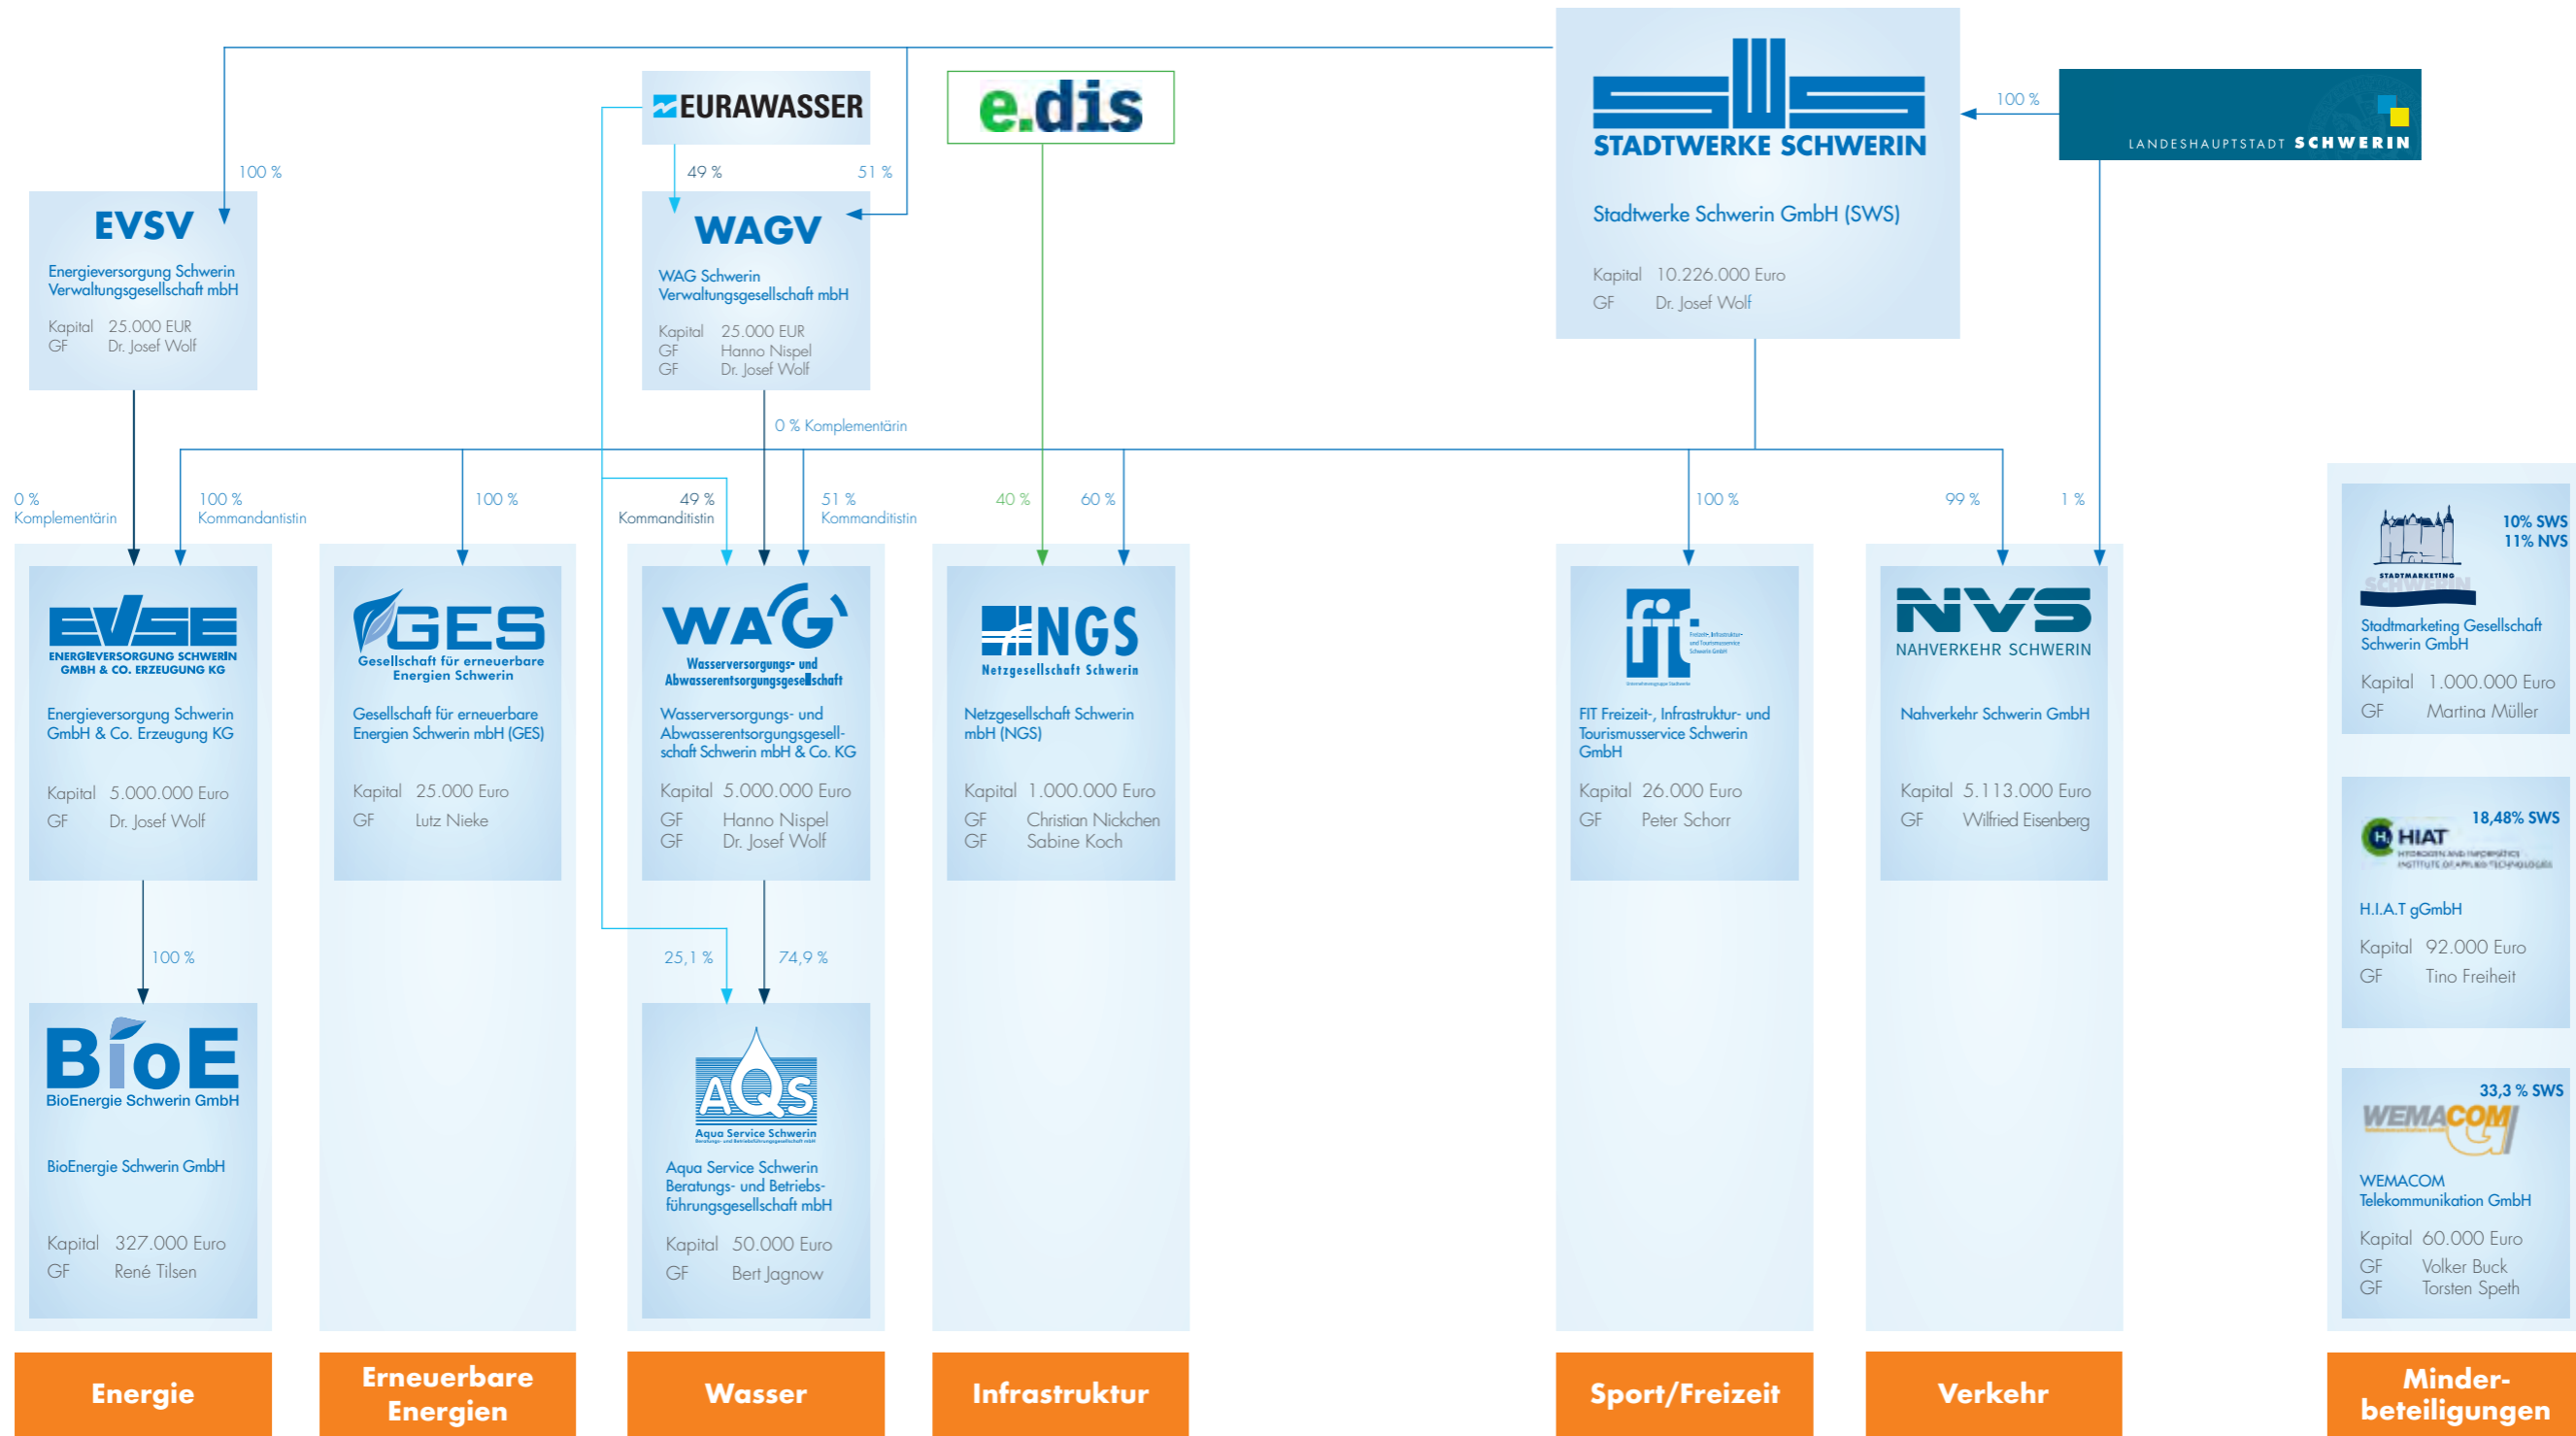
EURAWASSER

e.dis

STADTWERKE SCHWERIN

Stadtwerke Schwerin GmbH (SWS)

Kapital 10.226.000 Euro
GF Dr. Josef Wolf

100 %

LANDESHAUPTSTADT SCHWERIN

100 %

EVSV

Energieversorgung Schwerin Verwaltungsgesellschaft mbH

Kapital 25.000 EUR
GF Dr. Josef Wolf

49 %

51 %

WAGV

WAG Schwerin Verwaltungsgesellschaft mbH

Kapital 25.000 EUR
GF Hanno Nispel
GF Dr. Josef Wolf

0 % Komplementärin

0 % Komplementärin

100 % Kommandantistin

100 %

49 % Kommanditistin

51 % Kommanditistin

40 %

60 %

100 %

99 %

1 %

EVSE
ENERGIEVERSORGUNG SCHWERIN GMBH & CO. ERZEUGUNG KG

Energieversorgung Schwerin GmbH & Co. Erzeugung KG

Kapital 5.000.000 Euro
GF Dr. Josef Wolf

GES
Gesellschaft für erneuerbare Energien Schwerin

Gesellschaft für erneuerbare Energien Schwerin mbH (GES)

Kapital 25.000 Euro
GF Lutz Nieke

WAG
Wasserversorgungs- und Abwasserentsorgungsgesellschaft

Wasserversorgungs- und Abwasserentsorgungsgesellschaft Schwerin mbH & Co. KG

Kapital 5.000.000 Euro
GF Hanno Nispel
GF Dr. Josef Wolf

NGS
Netzgesellschaft Schwerin

Netzgesellschaft Schwerin mbH (NGS)

Kapital 1.000.000 Euro
GF Christian Nickchen
GF Sabine Koch

fit

FIT Freizeit-, Infrastruktur- und Tourismusservice Schwerin GmbH

Kapital 26.000 Euro
GF Peter Schorr

NVS
NAHVERKEHR SCHWERIN

Nahverkehr Schwerin GmbH

Kapital 5.113.000 Euro
GF Wilfried Eisenberg

10% SWS
11% NVS

STADTMARKETING SCHWERIN

Stadtmarketing Gesellschaft Schwerin GmbH

Kapital 1.000.000 Euro
GF Martina Müller

100 %

25,1 %

74,9 %

18,48% SWS

HIAT

H.I.A.T gGmbH

Kapital 92.000 Euro
GF Tino Freiheit

BioE
BioEnergie Schwerin GmbH

BioEnergie Schwerin GmbH

Kapital 327.000 Euro
GF René Tilsen

AQS
Aqua Service Schwerin

Aqua Service Schwerin Beratungs- und Betriebsführungsgesellschaft mbH

Kapital 50.000 Euro
GF Bert Jagnow

33,3 % SWS

WEMACOM

WEMACOM Telekommunikation GmbH

Kapital 60.000 Euro
GF Volker Buck
GF Torsten Speth

Energie

Erneuerbare Energien

Wasser

Infrastruktur

Sport/Freizeit

Verkehr

Minderbeteiligungen